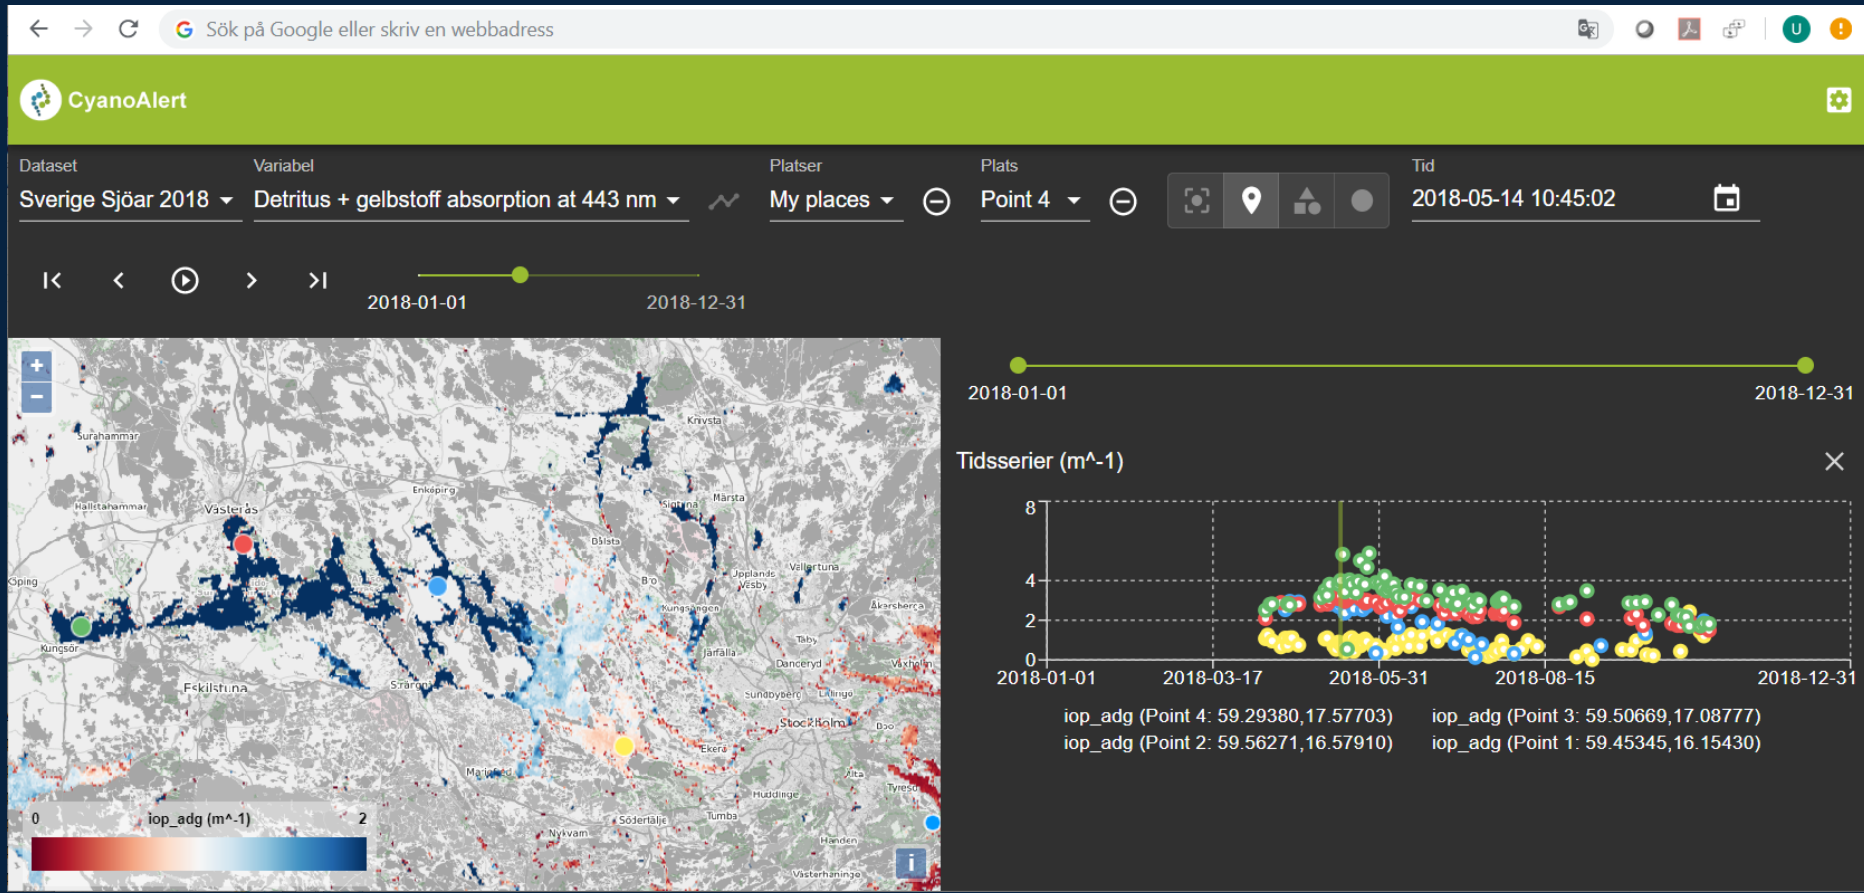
Sök på Google eller skriv en webbadress

CyanoAlert

Dataset
Sverige Sjöar 2018
Variabel
Detritus + gelbstoff absorption at 443 nm
Platser
My places
Plats
Point 4
Tid
2018-05-14 10:45:02

2018-01-01
2018-12-31

+
−
Surahammar
Hallstahammar
Västerås
Enköping
Knivsta
Sigtuna
Märsta
Bålsta
Vallentuna
Upplands Väsby
Kungsängen
Åkersberga
Täby
Järfälla
Danderyd
Vaxholm
Sundbyberg
Lidingö
Stockholm
Ekerö
Strängnäs
Eskilstuna
Kungsör
Mariefred
Nacka
Tyresö
Huddinge
Tumba
Södertälje
Nykvarn
Handen
Västerhaninge
0
iop_adg (m^-1)
2

2018-01-01
2018-12-31

Tidsserier (m^-1)

8
4
2
0
2018-01-01
2018-03-17
2018-05-31
2018-08-15
2018-12-31

iop_adg (Point 4: 59.29380,17.57703)
iop_adg (Point 3: 59.50669,17.08777)
iop_adg (Point 2: 59.56271,16.57910)
iop_adg (Point 1: 59.45345,16.15430)